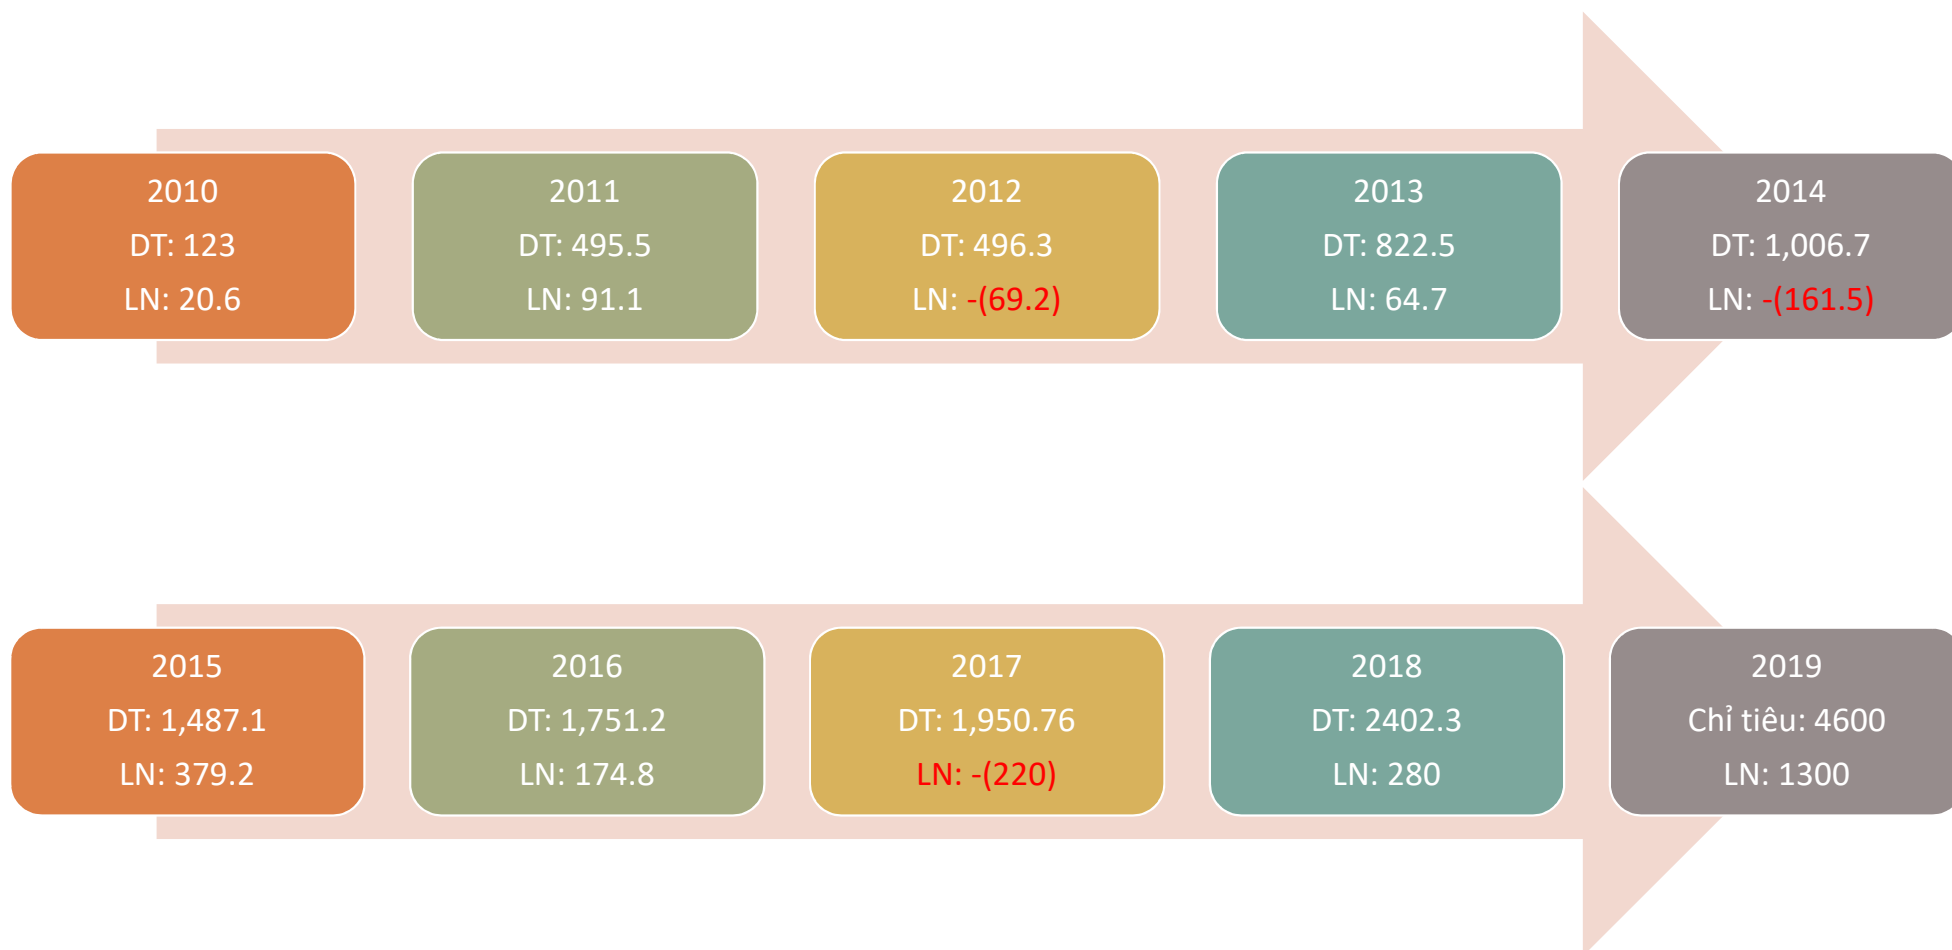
2010
DT: 123
LN: 20.6

2011
DT: 495.5
LN: 91.1

2012
DT: 496.3
LN: -(69.2)

2013
DT: 822.5
LN: 64.7

2014
DT: 1,006.7
LN: -(161.5)

2015
DT: 1,487.1
LN: 379.2

2016
DT: 1,751.2
LN: 174.8

2017
DT: 1,950.76
LN: -(220)

2018
DT: 2402.3
LN: 280

2019
Chỉ tiêu: 4600
LN: 1300